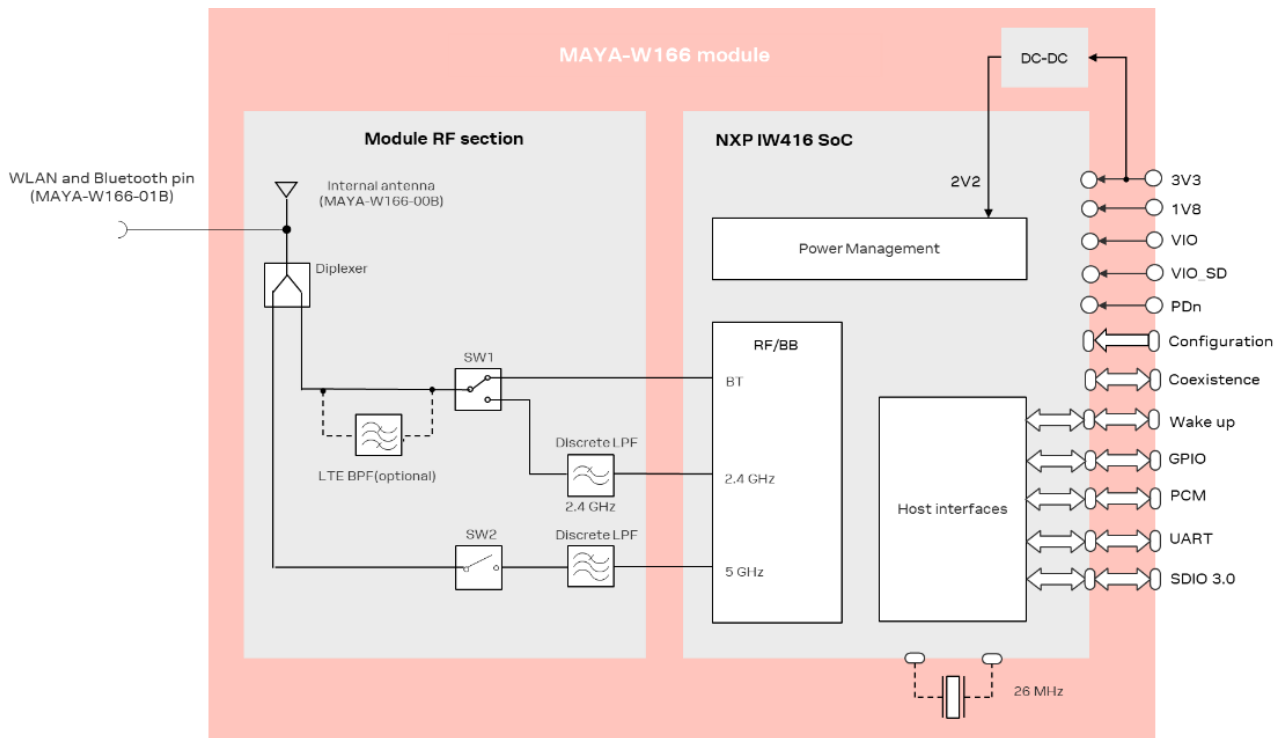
MAYA-W166 module

DC-DC

Module RF section

NXP IW416 SoC

WLAN and Bluetooth pin
(MAYA-W166-01B)

Internal antenna
(MAYA-W166-00B)

2V2

3V3

1V8

VIO

VIO_SD

PDn

Configuration

Coexistence

Wake up

GPIO

PCM

UART

SDIO 3.0

Diplexer

Power Management

RF/BB

SW1

BT

LTE BPF(optional)

Discrete LPF

2.4 GHz

2.4 GHz

Host interfaces

SW2

Discrete LPF

5 GHz

26 MHz